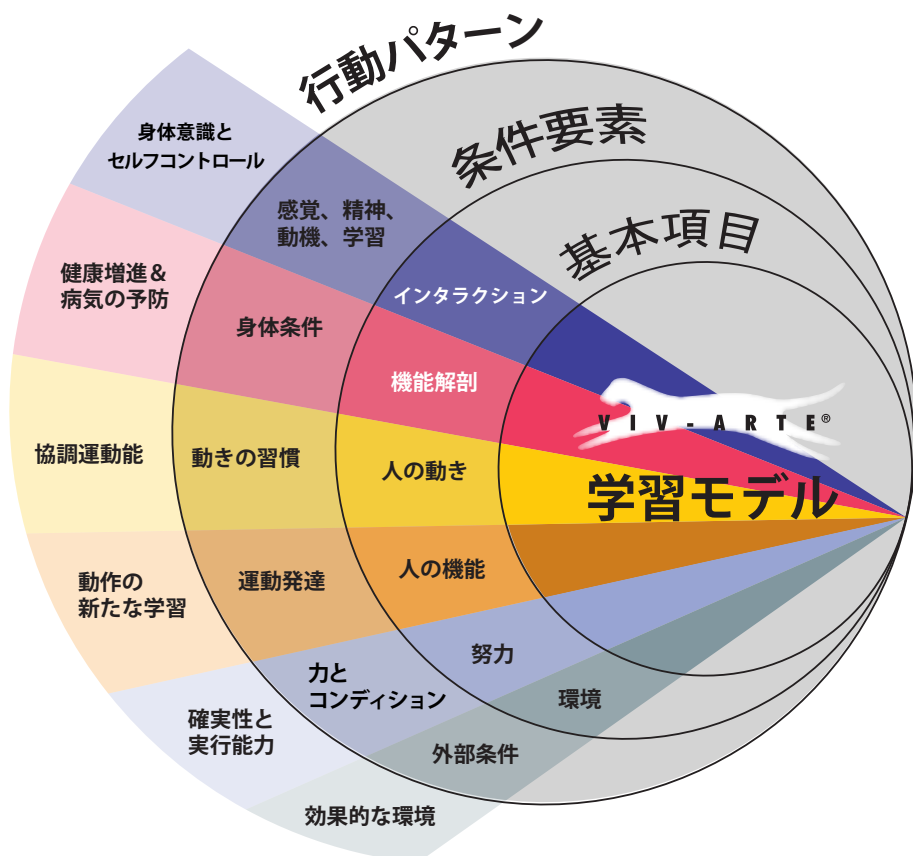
行動パターン

条件要素

基本項目

身体意識と
セルフコントロール

感覚、精神、
動機、学習

インタラクション

健康増進＆
病気の予防

身体条件

機能解剖

VIV-ARTE®

協調運動能

動きの習慣

人の動き

学習モデル

動作の
新たな学習

運動発達

人の機能

努力

力と
コンディション

環境

確実性と
実行能力

外部条件

効果的な環境